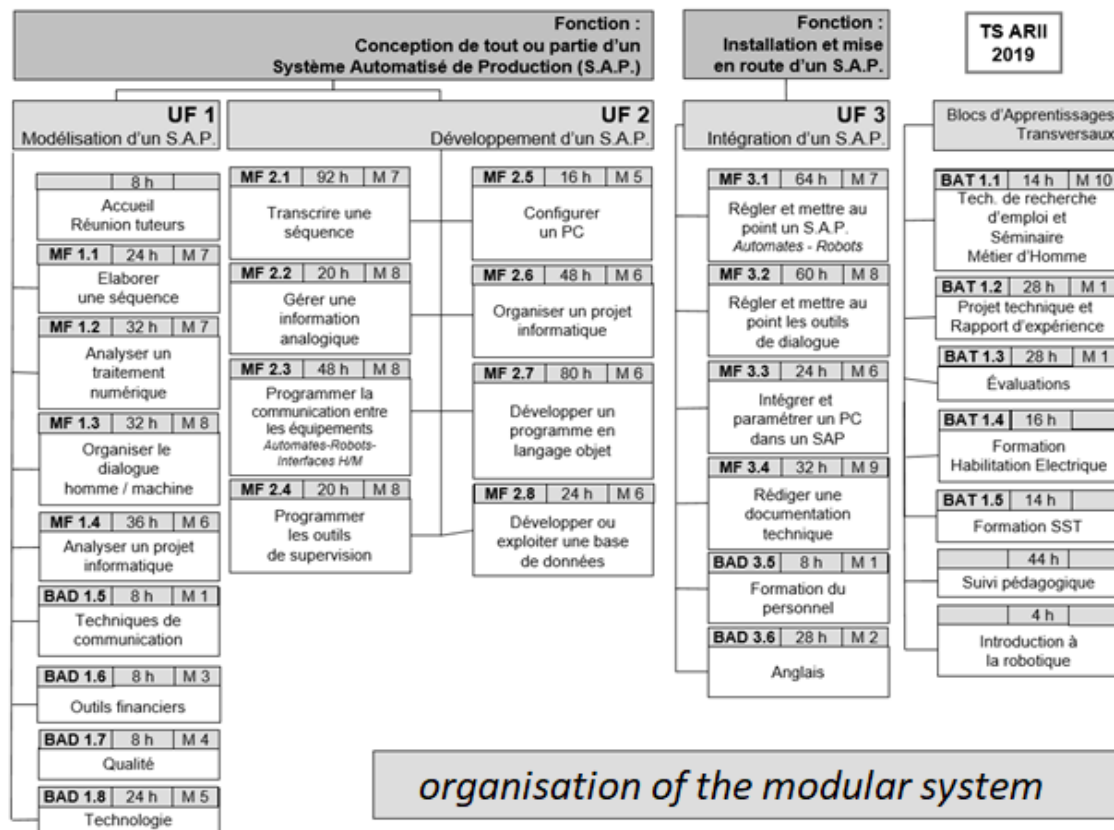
Fonction :
Conception de tout ou partie d'un
Système Automatisé de Production (S.A.P.)

Fonction :
Installation et mise en route d'un S.A.P.

TS ARII
2019

UF 1
Modélisation d'un S.A.P.

8 h
Accueil
Réunion tuteurs

MF 1.1 | 24 h | M 7
Elaborer une séquence

MF 1.2 | 32 h | M 7
Analyser un traitement numérique

MF 1.3 | 32 h | M 8
Organiser le dialogue homme / machine

MF 1.4 | 36 h | M 6
Analyser un projet informatique

BAD 1.5 | 8 h | M 1
Techniques de communication

BAD 1.6 | 8 h | M 3
Outils financiers

BAD 1.7 | 8 h | M 4
Qualité

BAD 1.8 | 24 h | M 5
Technologie

UF 2
Développement d'un S.A.P.

MF 2.1 | 92 h | M 7
Transcrire une séquence

MF 2.2 | 20 h | M 8
Gérer une information analogique

MF 2.3 | 48 h | M 8
Programmer la communication entre les équipements
Automates-Robots-Interfaces H/M

MF 2.4 | 20 h | M 8
Programmer les outils de supervision

MF 2.5 | 16 h | M 5
Configurer un PC

MF 2.6 | 48 h | M 6
Organiser un projet informatique

MF 2.7 | 80 h | M 6
Développer un programme en langage objet

MF 2.8 | 24 h | M 6
Développer ou exploiter une base de données

UF 3
Intégration d'un S.A.P.

MF 3.1 | 64 h | M 7
Régler et mettre au point un S.A.P.
Automates - Robots

MF 3.2 | 60 h | M 8
Régler et mettre au point les outils de dialogue

MF 3.3 | 24 h | M 6
Intégrer et paramétrer un PC dans un SAP

MF 3.4 | 32 h | M 9
Rédiger une documentation technique

BAD 3.5 | 8 h | M 1
Formation du personnel

BAD 3.6 | 28 h | M 2
Anglais

Blocs d'Apprentissages Transversaux

BAT 1.1 | 14 h | M 10
Tech. de recherche d'emploi et Séminaire Métier d'Homme

BAT 1.2 | 28 h | M 1
Projet technique et Rapport d'expérience

BAT 1.3 | 28 h | M 1
Évaluations

BAT 1.4 | 16 h
Formation Habilitation Electrique

BAT 1.5 | 14 h
Formation SST

44 h
Suivi pédagogique

4 h
Introduction à la robotique

organisation of the modular system